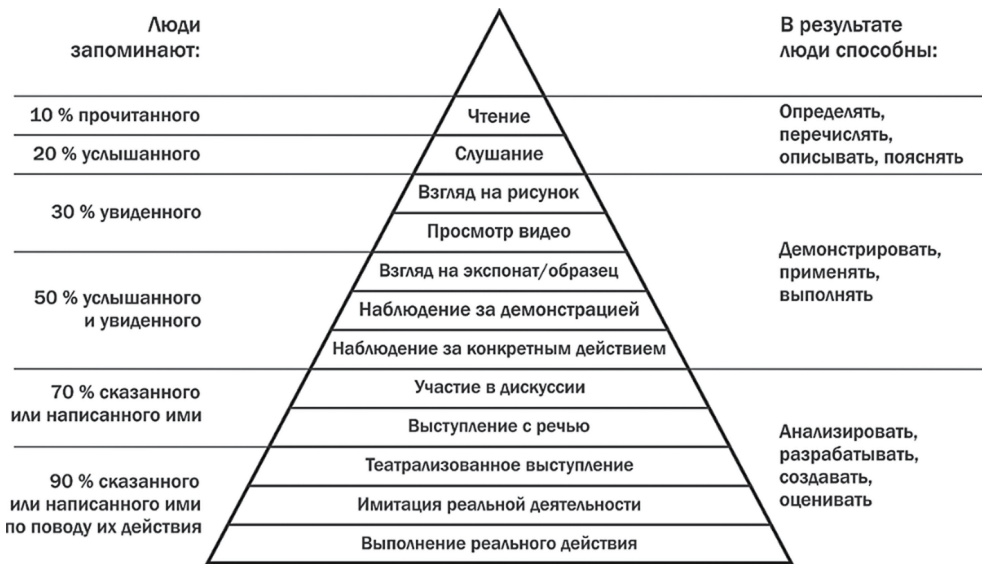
Люди запоминают:

В результате люди способны:

10 % прочитанного

Чтение

20 % услышанного

Слушание

Определять, перечислять, описывать, пояснять

30 % увиденного

Взгляд на рисунок

Просмотр видео

50 % услышанного и увиденного

Взгляд на экспонат/образец

Наблюдение за демонстрацией

Наблюдение за конкретным действием

Демонстрировать, применять, выполнять

70 % сказанного или написанного ими

Участие в дискуссии

Выступление с речью

90 % сказанного или написанного ими по поводу их действия

Театрализованное выступление

Имитация реальной деятельности

Выполнение реального действия

Анализировать, разрабатывать, создавать, оценивать